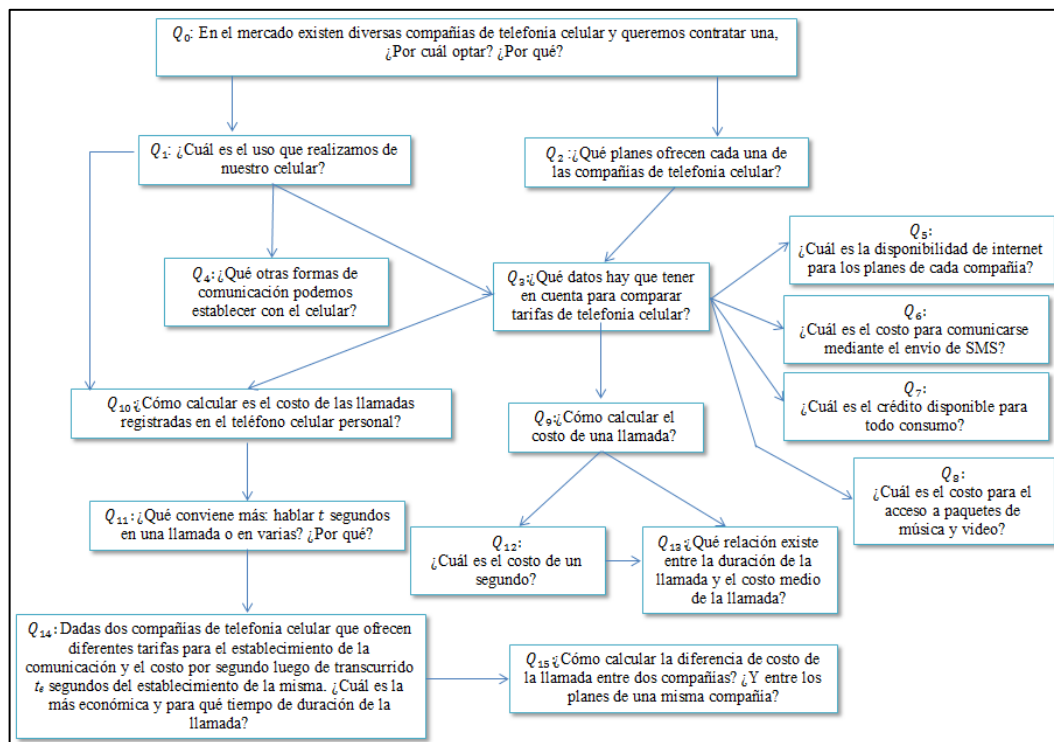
$Q_0$: En el mercado existen diversas compañías de telefonía celular y queremos contratar una, ¿Por cuál optar? ¿Por qué?

$Q_1$: ¿Cuál es el uso que realizamos de nuestro celular?

$Q_2$ :¿Qué planes ofrecen cada una de las compañías de telefonía celular?

$Q_4$:¿Qué otras formas de comunicación podemos establecer con el celular?

$Q_3$:¿Qué datos hay que tener en cuenta para comparar tarifas de telefonía celular?

$Q_5$: ¿Cuál es la disponibilidad de internet para los planes de cada compañía?

$Q_6$: ¿Cuál es el costo para comunicarse mediante el envío de SMS?

$Q_7$: ¿Cuál es el crédito disponible para todo consumo?

$Q_8$: ¿Cuál es el costo para el acceso a paquetes de música y video?

$Q_{10}$:¿Cómo calcular es el costo de las llamadas registradas en el teléfono celular personal?

$Q_9$:¿Cómo calcular el costo de una llamada?

$Q_{11}$:¿Qué conviene más: hablar $t$ segundos en una llamada o en varias? ¿Por qué?

$Q_{12}$: ¿Cuál es el costo de un segundo?

$Q_{13}$:¿Qué relación existe entre la duración de la llamada y el costo medio de la llamada?

$Q_{14}$: Dadas dos compañías de telefonía celular que ofrecen diferentes tarifas para el establecimiento de la comunicación y el costo por segundo luego de transcurrido $t_0$ segundos del establecimiento de la misma. ¿Cuál es la más económica y para qué tiempo de duración de la llamada?

$Q_{15}$:¿Cómo calcular la diferencia de costo de la llamada entre dos compañías? ¿Y entre los planes de una misma compañía?